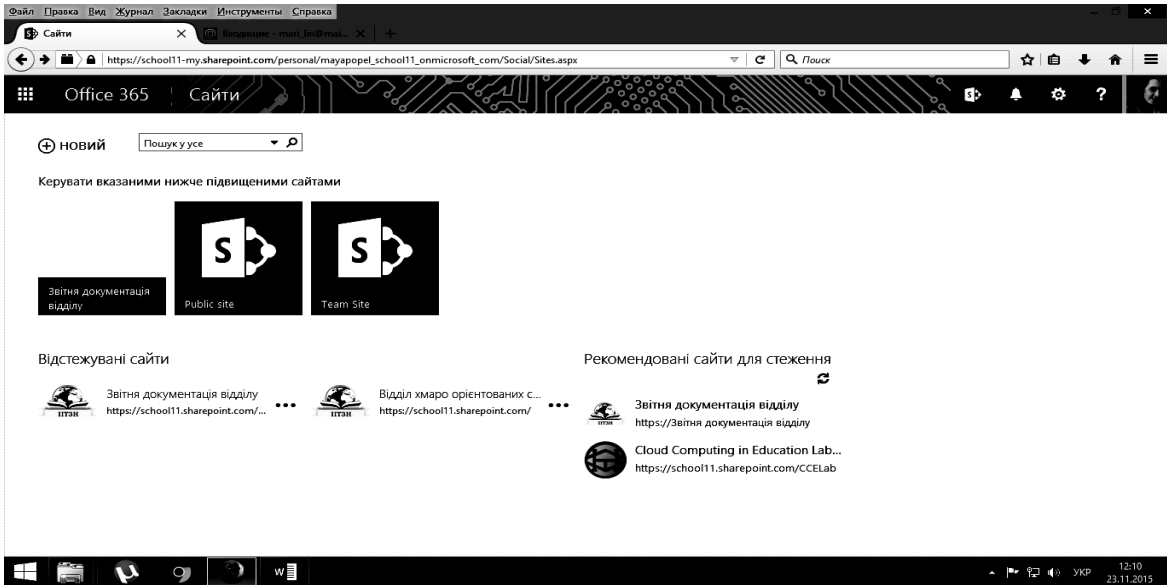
Файл Правка Вид Журнал Закладки Инструменты Справка

Сайти
Входящие - mari_lin@mai...

https://school11-my.sharepoint.com/personal/mayapopel_school11_onmicrosoft_com/Social/Sites.aspx

Поиск

Office 365 Сайти

⊕ НОВИЙ
Пошук у усе

Керувати вказаними нижче підвищеними сайтами

Звітня документація відділу
Public site
Team Site

Відстежувані сайти

Звітня документація відділу
https://school11.sharepoint.com/...

Відділ хмаро орієнтованих с...
https://school11.sharepoint.com/

Рекомендовані сайти для стеження

Звітня документація відділу
https://Звітня документація відділу

Cloud Computing in Education Lab...
https://school11.sharepoint.com/CCELab

УКР 12:10 23.11.2015